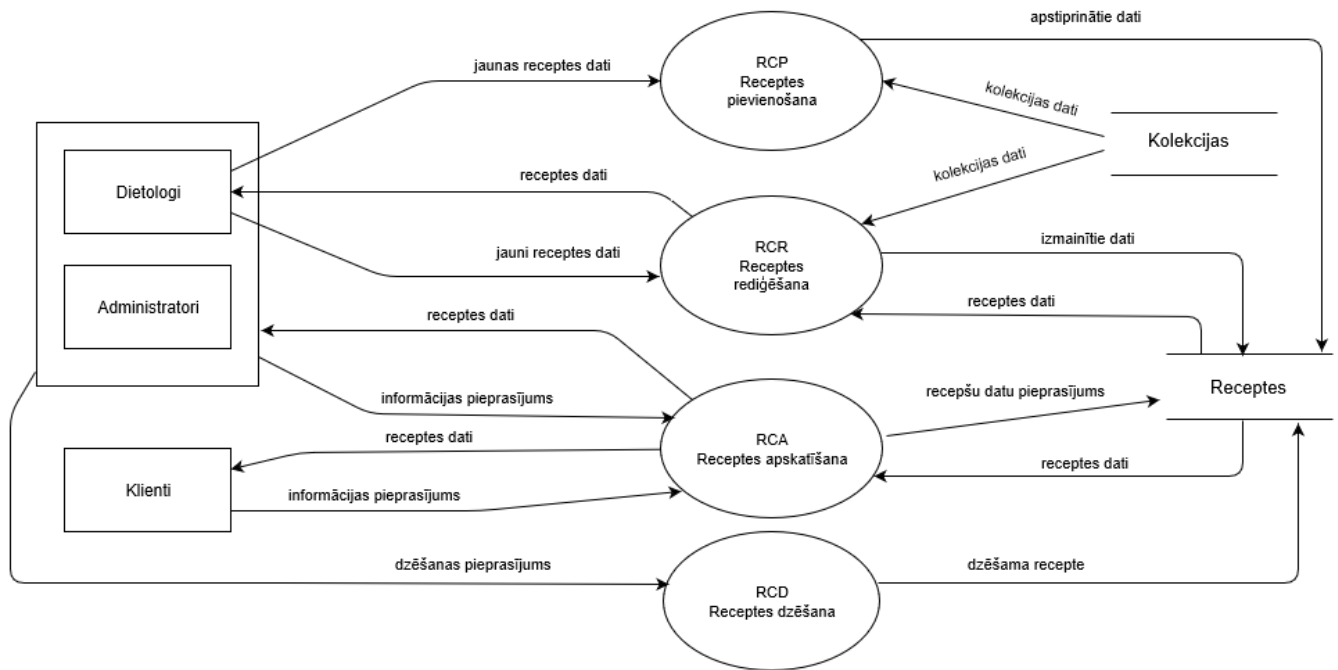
apstiprinātie dati

jaunas receptes dati

RCP
Receptes
pievienošana

kolekcijas dati

Kolekcijas

kolekcijas dati

Dietologi

receptes dati

jauni receptes dati

RCR
Receptes
rediģēšana

izmainītie dati

receptes dati

Administratori

receptes dati

informācijas pieprasījums

recepšu datu pieprasījums

Receptes

receptes dati

RCA
Receptes apskatīšana

receptes dati

Klienti

informācijas pieprasījums

dzēšanas pieprasījums

RCD
Receptes dzēšana

dzēšama recepte